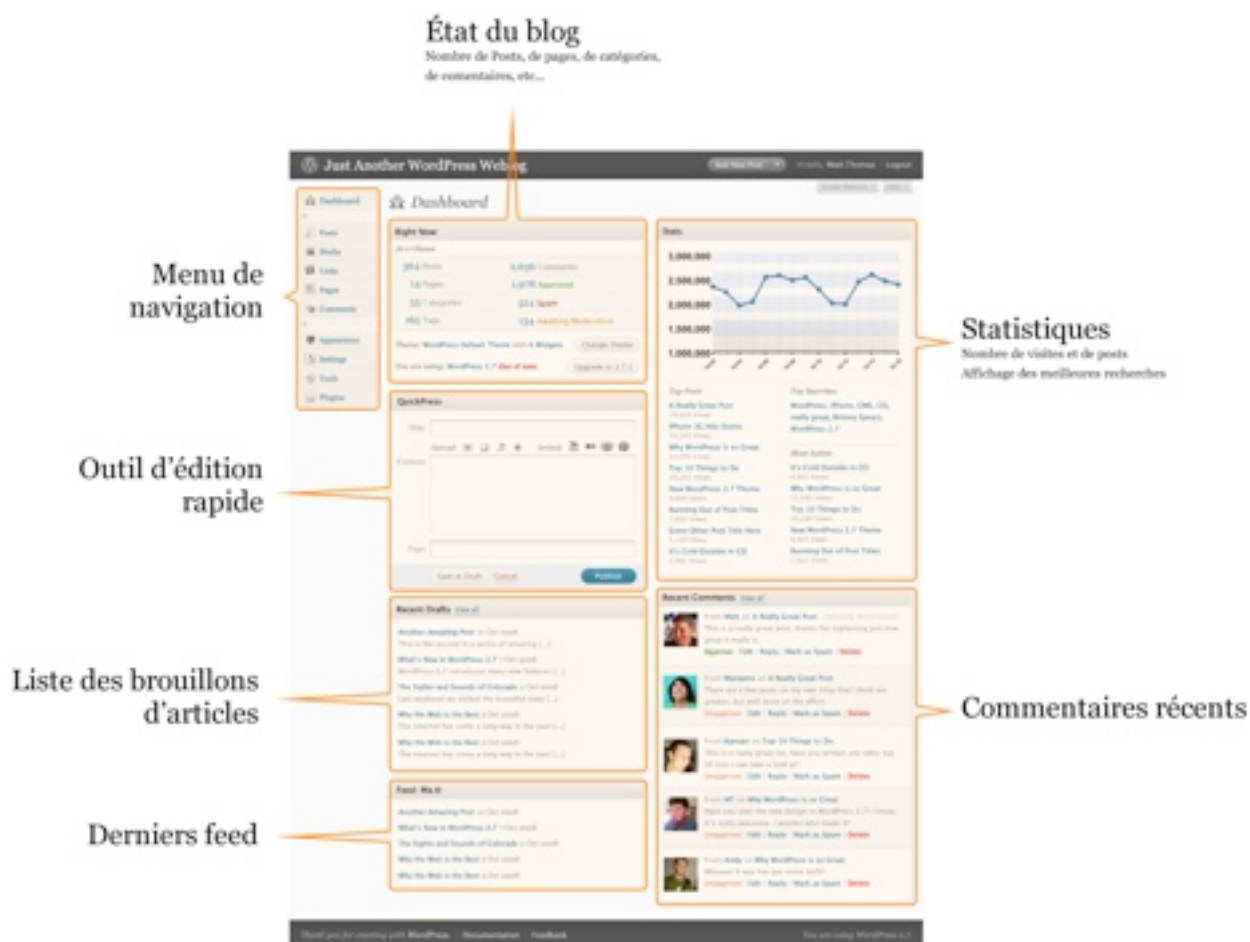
État du blog
Nombre de Posts, de pages, de catégories, de commentaires, etc...

Just Another WordPress Weblog

Dashboard

Right Now

Stats

1,000,000
2,500,000
2,000,000
1,500,000
1,000,000

Menu de navigation

Dashboard
Posts
Media
Links
Pages
Comments
Appearance
Settings
Tools
Plugins

Statistiques
Nombre de visites et de posts
Affichage des meilleures recherches

QuickPress

Outil d'édition rapide

Publish

Recent Drafts

Recent Comments

Liste des brouillons d'articles

Commentaires récents

Feed

Derniers feed

Thank you for creating with WordPress | Documentation | Feedback